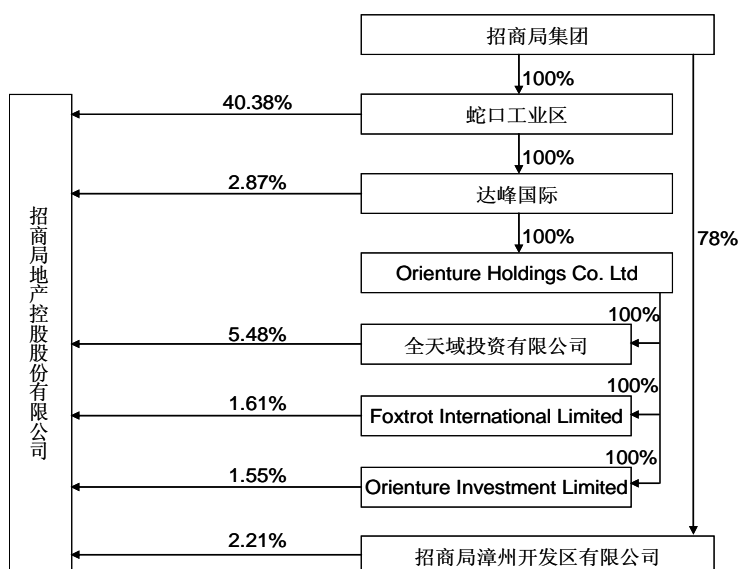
招商局集团

100%

40.38%

蛇口工业区

100%

2.87%

达峰国际

100%

78%

Orienture Holdings Co. Ltd

100%

5.48%

全天域投资有限公司

100%

1.61%

Foxtrot International Limited

100%

1.55%

Orienture Investment Limited

2.21%

招商局漳州开发区有限公司

招商局地产控股股份有限公司